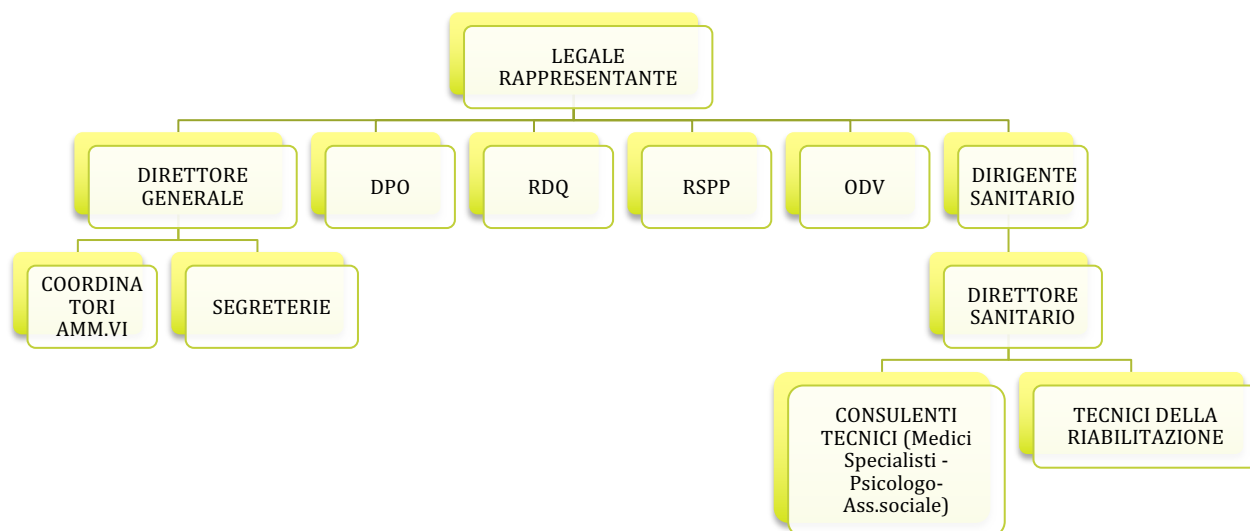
LEGALE RAPPRESENTANTE

DIRETTORE GENERALE

DPO

RDQ

RSPP

ODV

DIRIGENTE SANITARIO

COORDINATORI AMM.VI

SEGRETERIE

DIRETTORE SANITARIO

CONSULENTI TECNICI (Medici Specialisti - Psicologo- Ass.sociale)

TECNICI DELLA RIABILITAZIONE